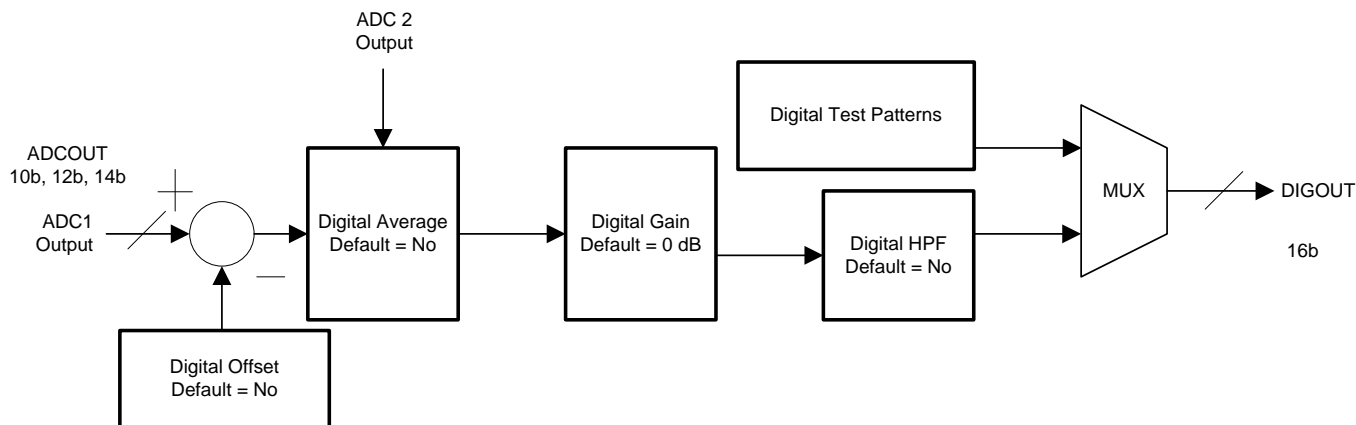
ADC 2
Output

Digital Test Patterns

ADCOUT
10b, 12b, 14b

+

ADC1
Output

Digital Average
Default = No

Digital Gain
Default = 0 dB

MUX

DIGOUT

Digital HPF
Default = No

16b

−

Digital Offset
Default = No